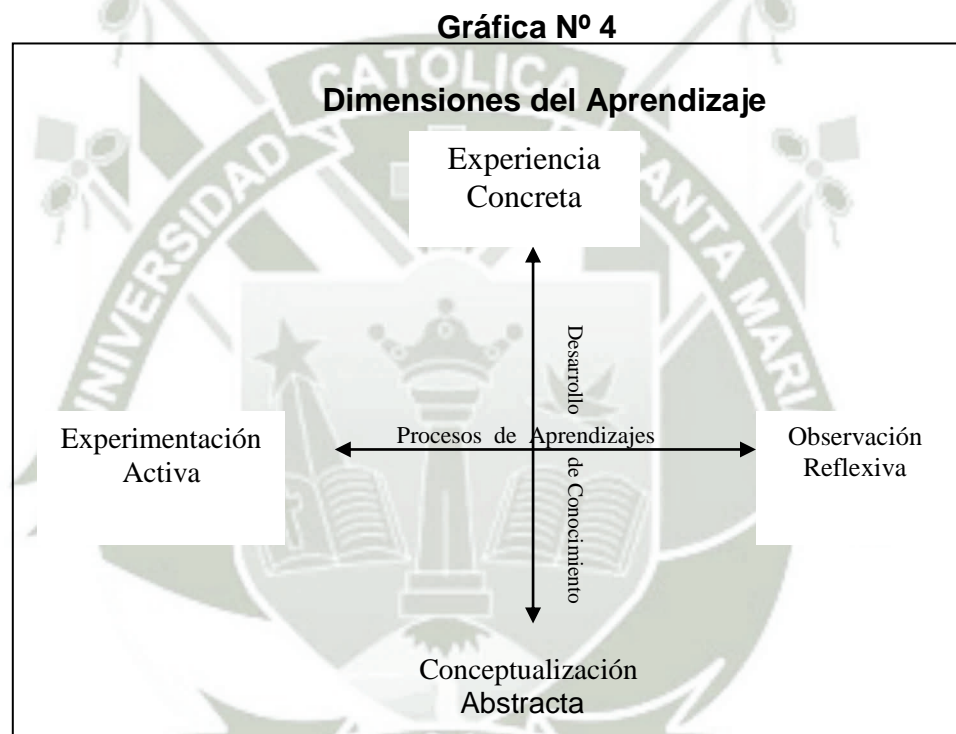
Gráfica Nº 4

Dimensiones del Aprendizaje

Experiencia Concreta

Desarrollo de Conocimiento

Experimentación Activa

Procesos de Aprendizajes

Observación Reflexiva

Conceptualización Abstracta

UNIVERSIDAD CATOLICA SANTA MARIA